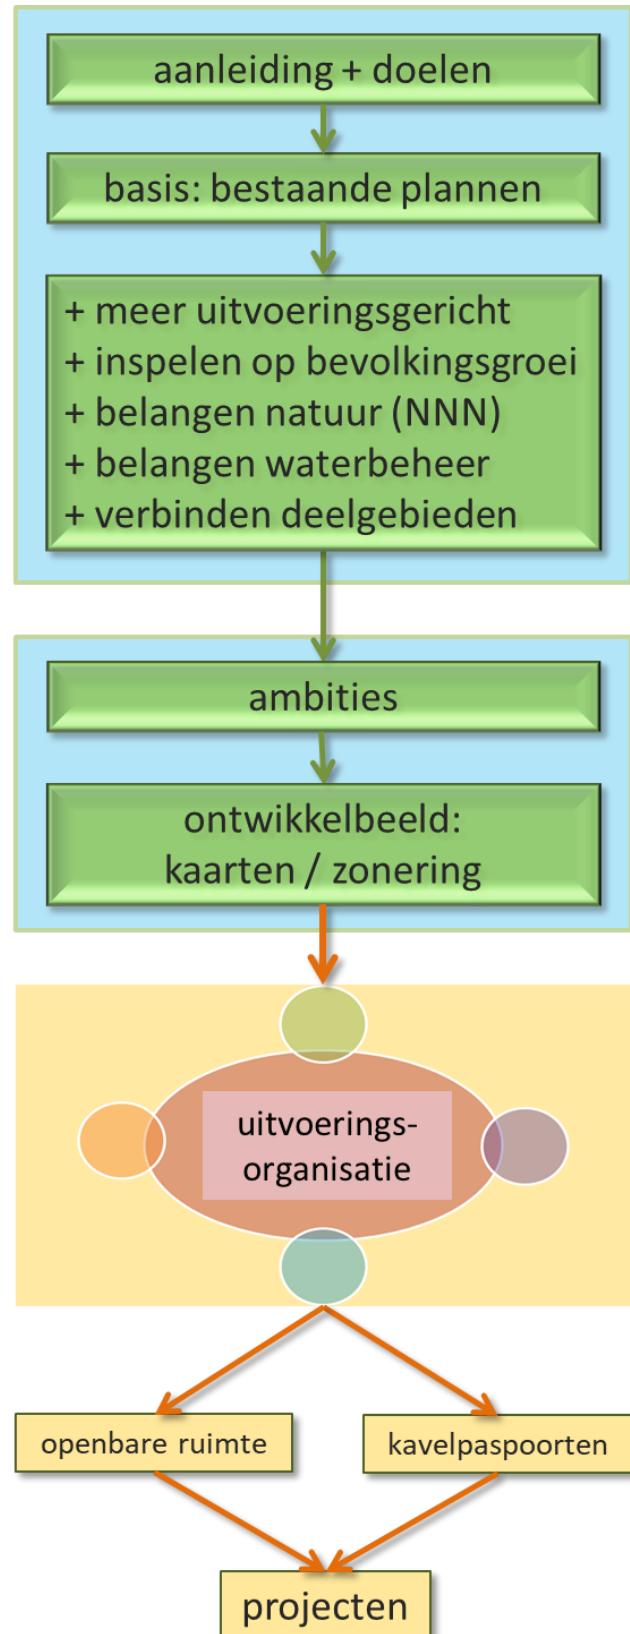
aanleiding + doelen

basis: bestaande plannen

+ meer uitvoeringsgericht
+ inspelen op bevolkingsgroei
+ belangen natuur (NNN)
+ belangen waterbeheer
+ verbinden deelgebieden

ambities

ontwikkelbeeld: kaarten / zonering

uitvoerings-organisatie

openbare ruimte

kavelpaspoorten

projecten